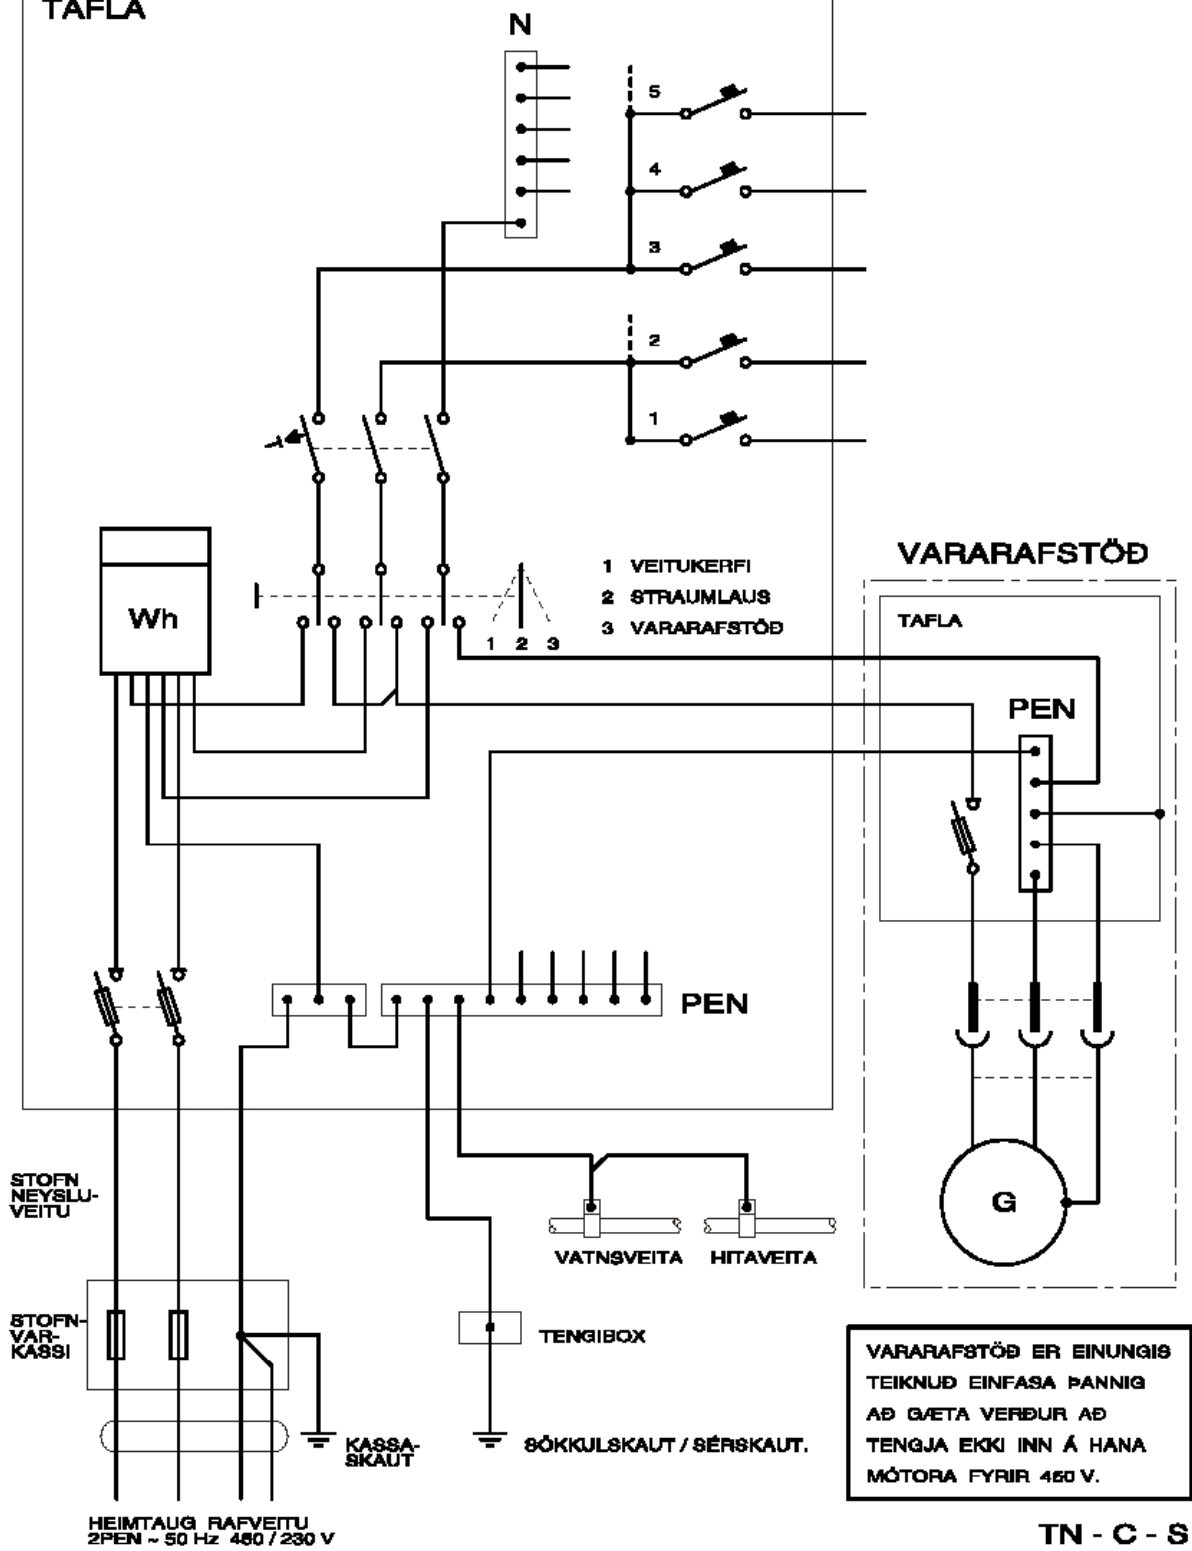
TAFLA

N

5
4
3
2
1

1 VEITUKERFI
2 STRAUMLAUS
3 VARARAFSTÖÐ

1 2 3

Wh

VARARAFSTÖÐ

TAFLA

PEN

PEN

G

STOFN NEYSLU-VEITU

STOFN-VAR-KASSI

VATNSVEITA HITAVEITA

TENGIBOX

KASSA-SKAUT

SÖKKULSKAUT / SÉRSKAUT.

HEIMTAUG RAFVEITU
2PEN ~ 50 Hz 460 / 230 V

VARARAFSTÖÐ ER EINUNGIS TEIKNUÐ EINFASA ÞANNIG AÐ GÆTA VERÐUR AÐ TENGJA EKKI INN Á HANA MÓTORA FYRIR 460 V.

TN - C - S